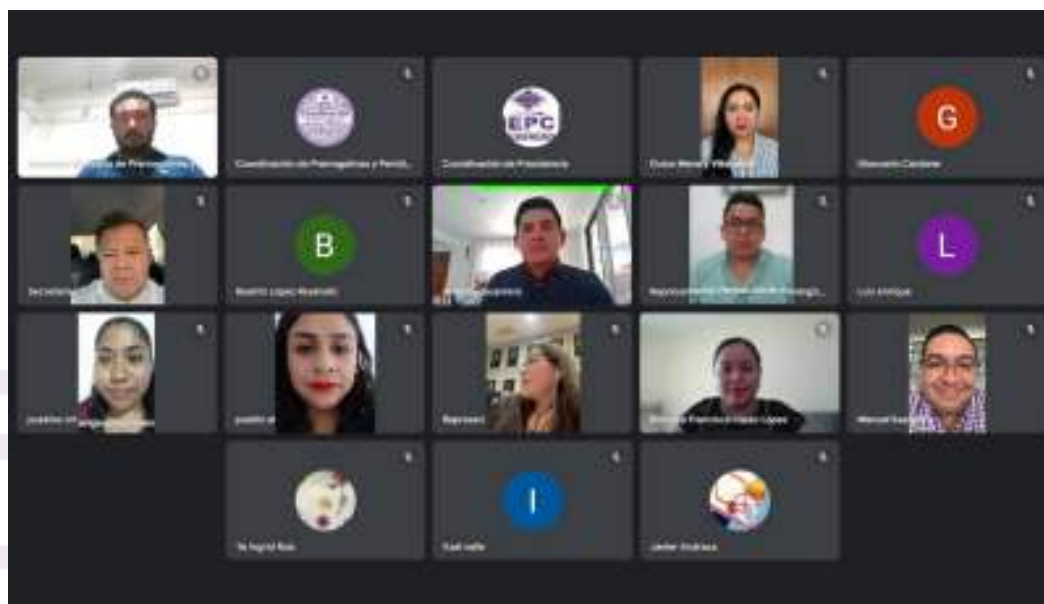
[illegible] de Preescolares y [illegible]

Coordinación de Preescolares y Periná...

EPC

Coordinación de Preescolares

Dulce Mariel Villanueva

G

Giovanni Cardona

Secretaria

B

Beatriz López Reynoso

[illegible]

Reproducción y Técnicas de Fisiología...

L

Luis Enrique

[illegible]

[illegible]

Reproducc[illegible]

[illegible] Francisca Gómez López

Manuel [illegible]

Te Ingrid Ros

I

Itzel Valle

Javier Ordaz